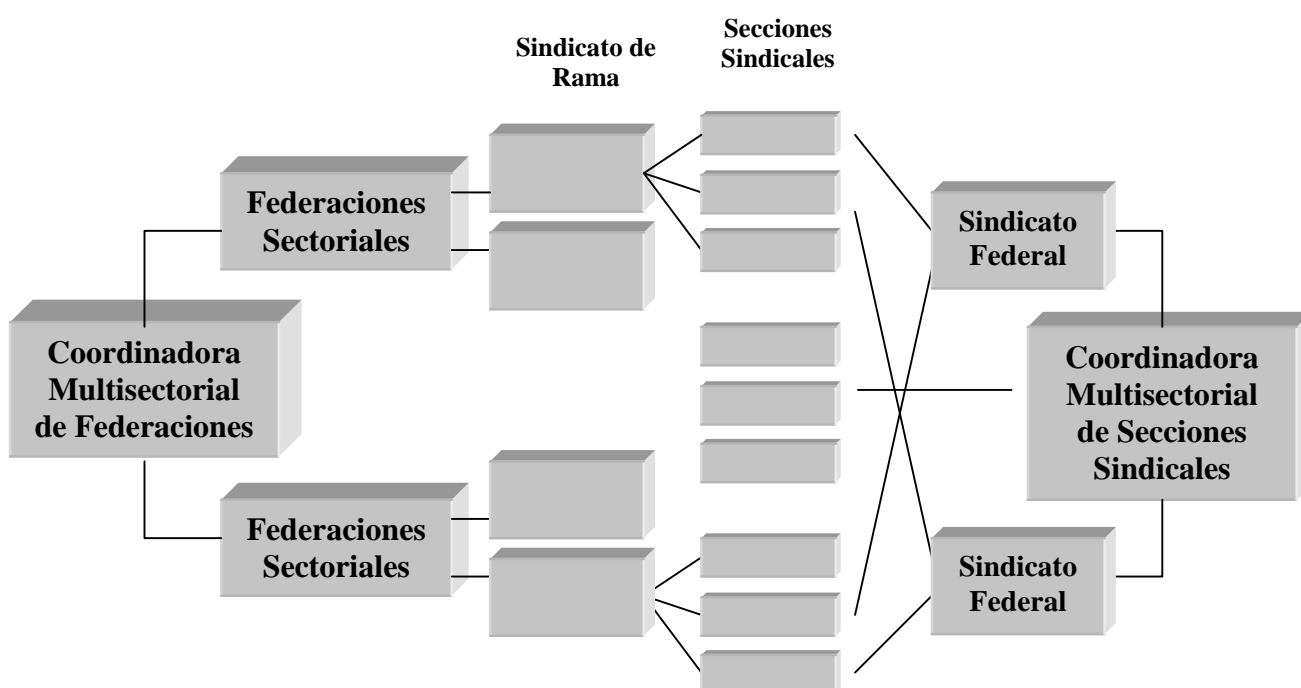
Sindicato de Rama

Secciones Sindicales

Federaciones Sectoriales

Sindicato Federal

Coordinadora Multisectorial de Federaciones

Coordinadora Multisectorial de Secciones Sindicales

Federaciones Sectoriales

Sindicato Federal